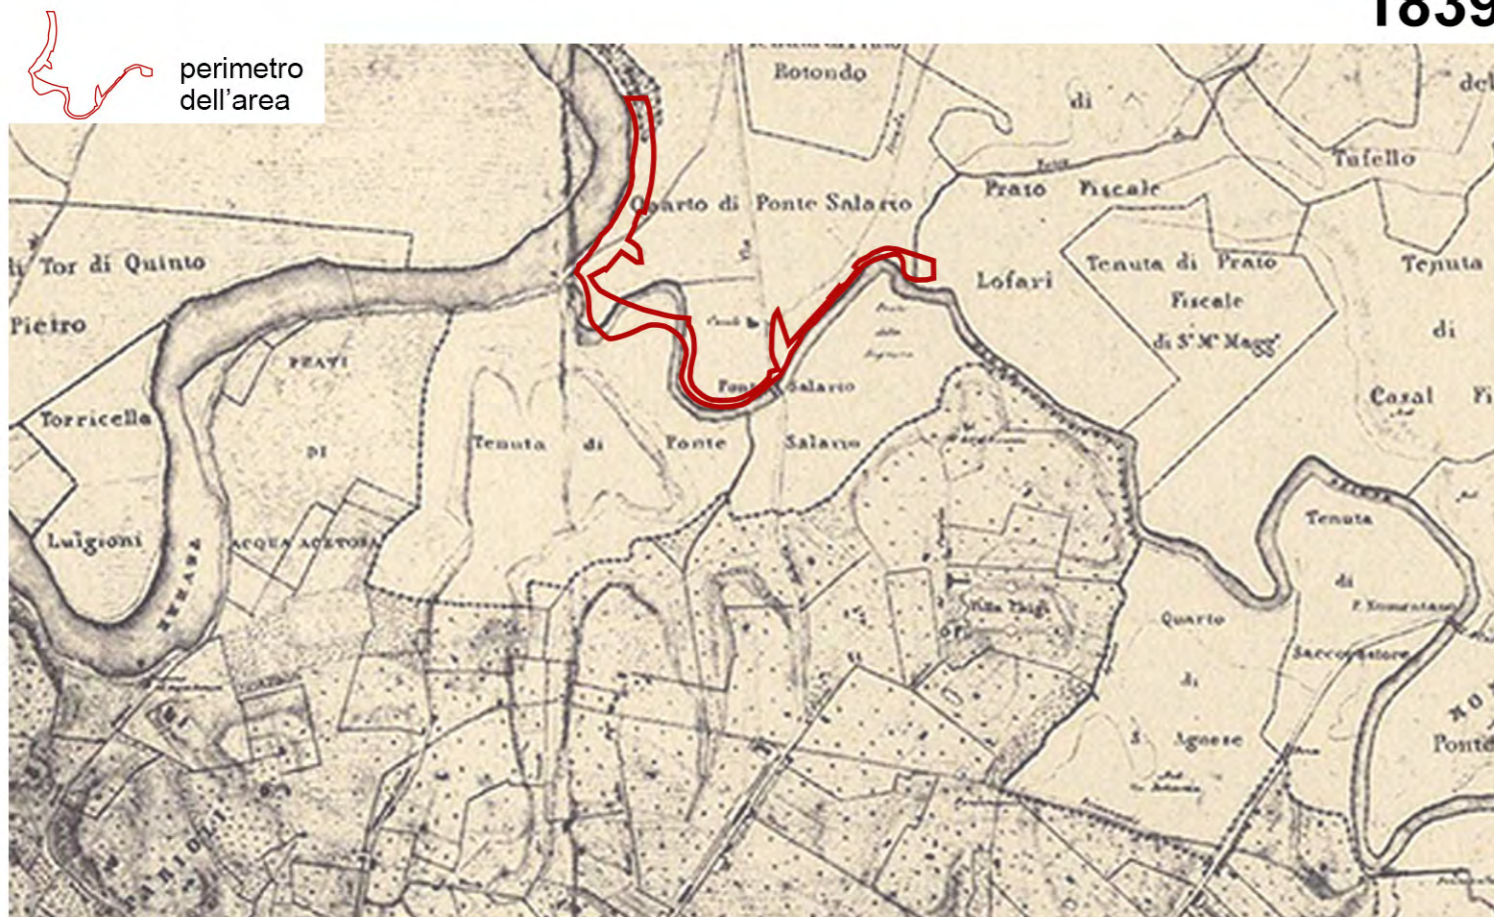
1839

perimetro dell'area

Rotondo

di

del

Tufello

Prato Fiscale

Quarto di Ponte Salario

Tor di Quinto

Lofari

Tenuta di Prato Fiscale di S.M. Magg.

Tenuta

di

Pietro

PRATI

Fonte Salario

Torricella

DI

Tenuta di Ponte Salario

Casal

Luigioni

ACQUA ACETOSA

Tenuta

di

Villa Chigi

Quarto

Saccopastore

di

S. Agnese

Ponte

PARIOLI